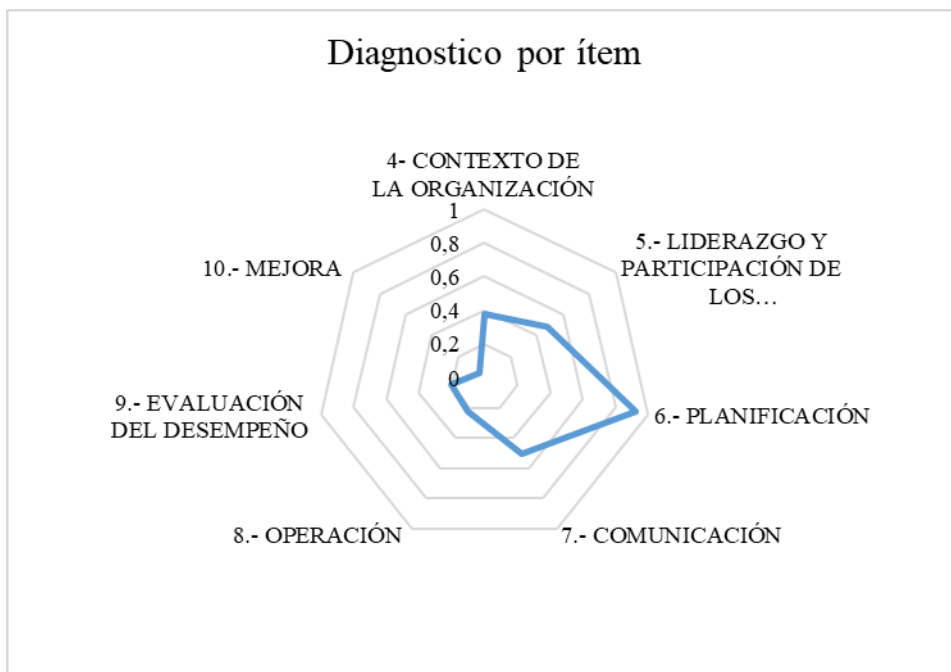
Diagnostico por ítem

4- CONTEXTO DE LA ORGANIZACIÓN

1
0,8
0,6
0,4
0,2
0

5.- LIDERAZGO Y PARTICIPACIÓN DE LOS…

6.- PLANIFICACIÓN

7.- COMUNICACIÓN

8.- OPERACIÓN

9.- EVALUACIÓN DEL DESEMPEÑO

10.- MEJORA